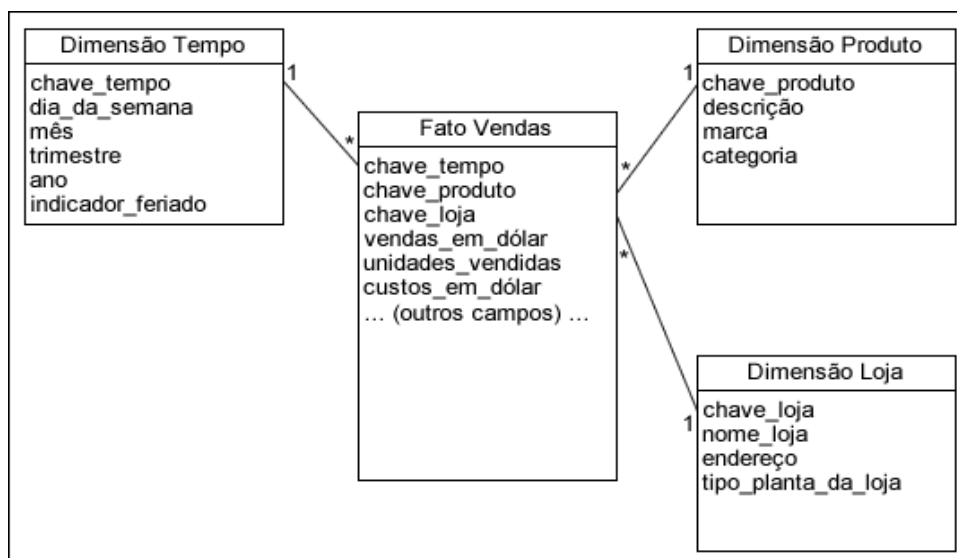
Dimensão Tempo
chave_tempo
dia_da_semana
mês
trimestre
ano
indicador_feriado

1

*

Fato Vendas
chave_tempo
chave_produto
chave_loja
vendas_em_dólar
unidades_vendidas
custos_em_dólar
… (outros campos) …

*

1

Dimensão Produto
chave_produto
descrição
marca
categoria

*

1

Dimensão Loja
chave_loja
nome_loja
endereço
tipo_planta_da_loja